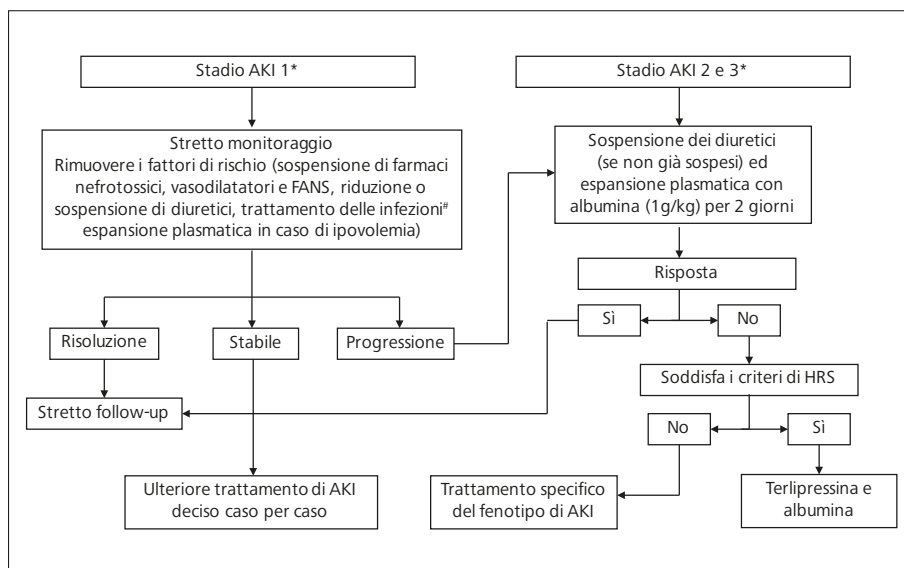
Stadio AKI 1*

Stadio AKI 2 e 3*

Stretto monitoraggio
Rimuovere i fattori di rischio (sospensione di farmaci nefrotossici, vasodilatatori e FANS, riduzione o sospensione di diuretici, trattamento delle infezioni# espansione plasmatica in caso di ipovolemia)

Sospensione dei diuretici (se non già sospesi) ed espansione plasmatica con albumina (1g/kg) per 2 giorni

Risposta

Risoluzione

Stabile

Progressione

Sì

No

Soddisfa i criteri di HRS

Stretto follow-up

No

Sì

Ulteriore trattamento di AKI deciso caso per caso

Trattamento specifico del fenotipo di AKI

Terlipressina e albumina